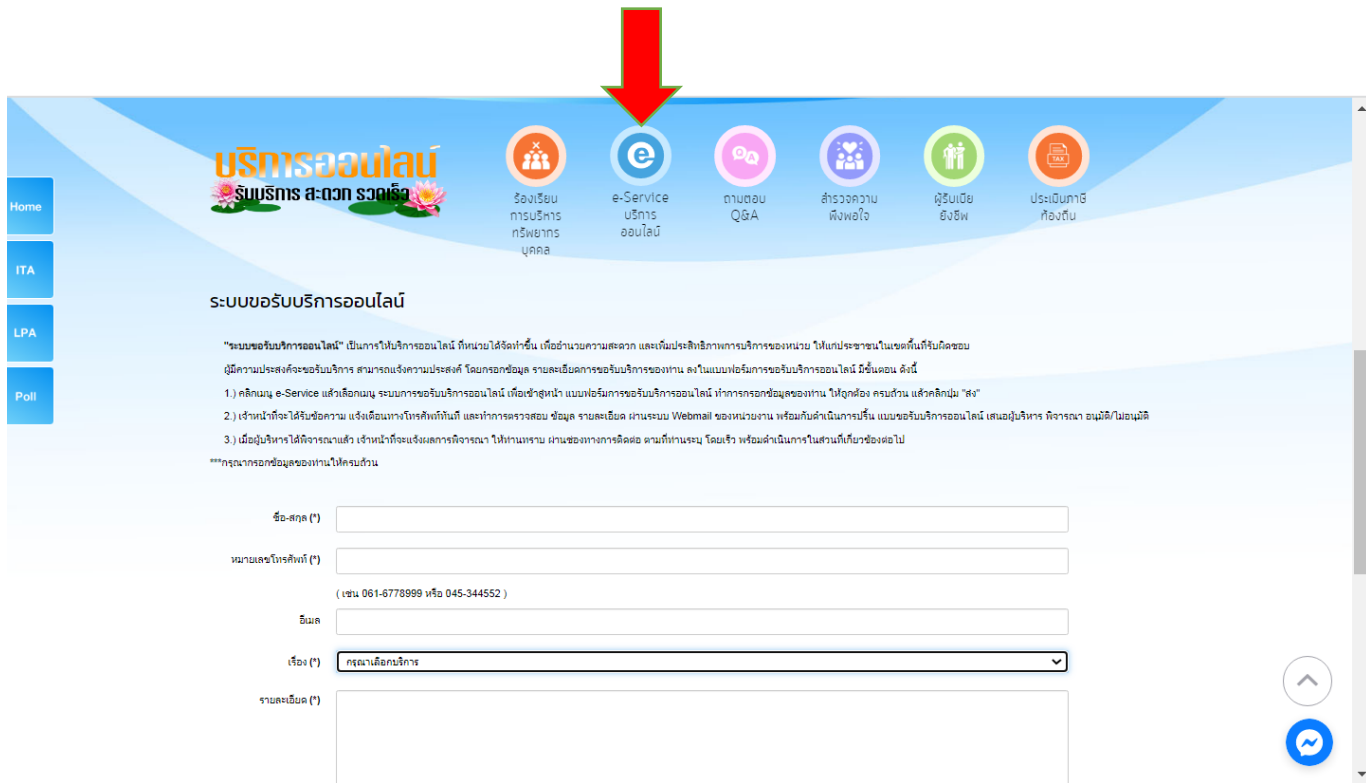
Home

ITA

LPA

Poll

บริการออนไลน์
รับบริการ สะดวก รวดเร็ว

ร้องเรียนการบริหารทรัพยากรบุคคล

e-Service บริการออนไลน์

ถามตอบ Q&A

สำรวจความพึงพอใจ

ผู้รับเบี้ยยังชีพ

ประเมินภาษีท้องถิ่น

TAX

ระบบขอรับบริการออนไลน์

"ระบบขอรับบริการออนไลน์" เป็นการให้บริการออนไลน์ ที่หน่วยได้จัดทำขึ้น เพื่ออำนวยความสะดวก และเพิ่มประสิทธิภาพการบริการของหน่วย ให้แก่ประชาชนในเขตพื้นที่รับผิดชอบ

ผู้มีความประสงค์จะขอรับบริการ สามารถแจ้งความประสงค์ โดยกรอกข้อมูล รายละเอียดการขอรับบริการของท่าน ลงในแบบฟอร์มการขอรับบริการออนไลน์ มีขั้นตอน ดังนี้

1.) คลิกเมนู e-Service แล้วเลือกเมนู ระบบการขอรับบริการออนไลน์ เพื่อเข้าสู่หน้า แบบฟอร์มการขอรับบริการออนไลน์ ทำการกรอกข้อมูลของท่าน ให้ถูกต้อง ครบถ้วน แล้วคลิกปุ่ม "ส่ง"

2.) เจ้าหน้าที่จะได้รับข้อความ แจ้งเตือนทางโทรศัพท์ทันที และทำการตรวจสอบ ข้อมูล รายละเอียด ผ่านระบบ Webmail ของหน่วยงาน พร้อมกับดำเนินการปริ้น แบบขอรับบริการออนไลน์ เสนอผู้บริหาร พิจารณา อนุมัติ/ไม่อนุมัติ

3.) เมื่อผู้บริหารได้พิจารณาแล้ว เจ้าหน้าที่จะแจ้งผลการพิจารณา ให้ท่านทราบ ผ่านช่องทางการติดต่อ ตามที่ท่านระบุ โดยเร็ว พร้อมดำเนินการในส่วนที่เกี่ยวข้องต่อไป

***กรุณากรอกข้อมูลของท่านให้ครบถ้วน

ชื่อ-สกุล (*)

หมายเลขโทรศัพท์ (*)

( เช่น 061-6778999 หรือ 045-344552 )

อีเมล

เรื่อง (*) กรุณาเลือกบริการ

รายละเอียด (*)